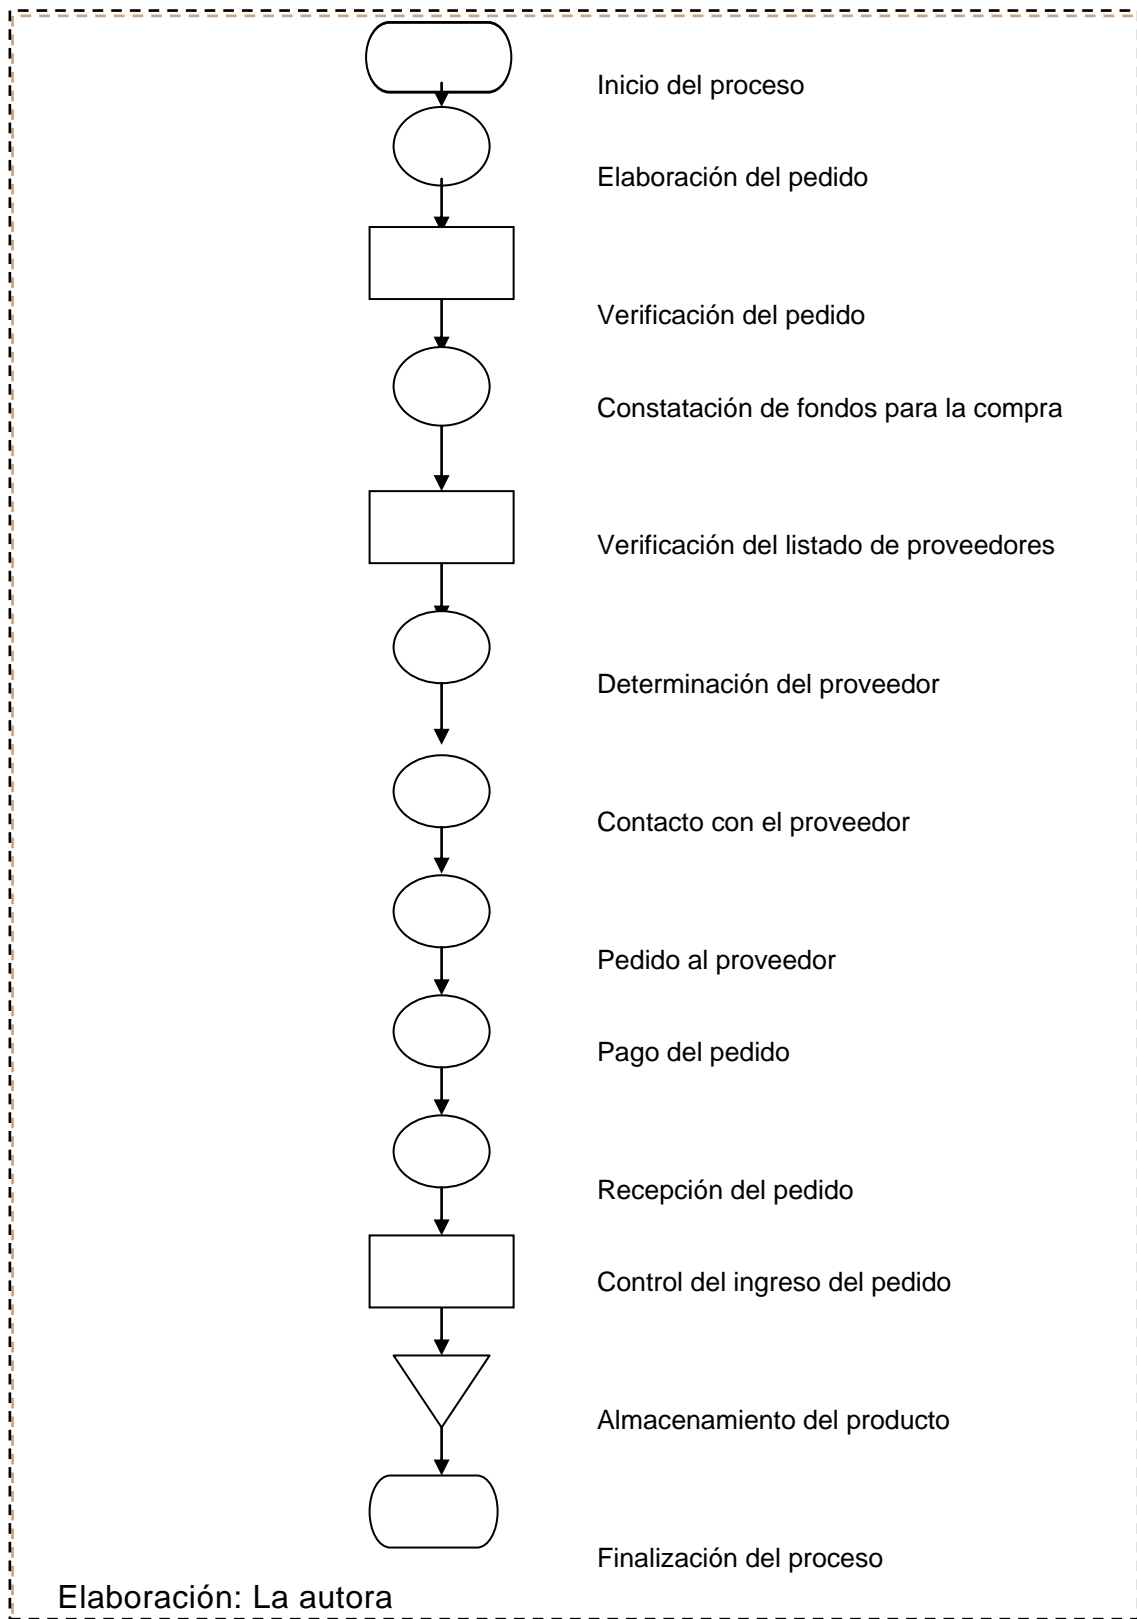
Inicio del proceso

Elaboración del pedido

Verificación del pedido

Constatación de fondos para la compra

Verificación del listado de proveedores

Determinación del proveedor

Contacto con el proveedor

Pedido al proveedor

Pago del pedido

Recepción del pedido

Control del ingreso del pedido

Almacenamiento del producto

Finalización del proceso

Elaboración: La autora